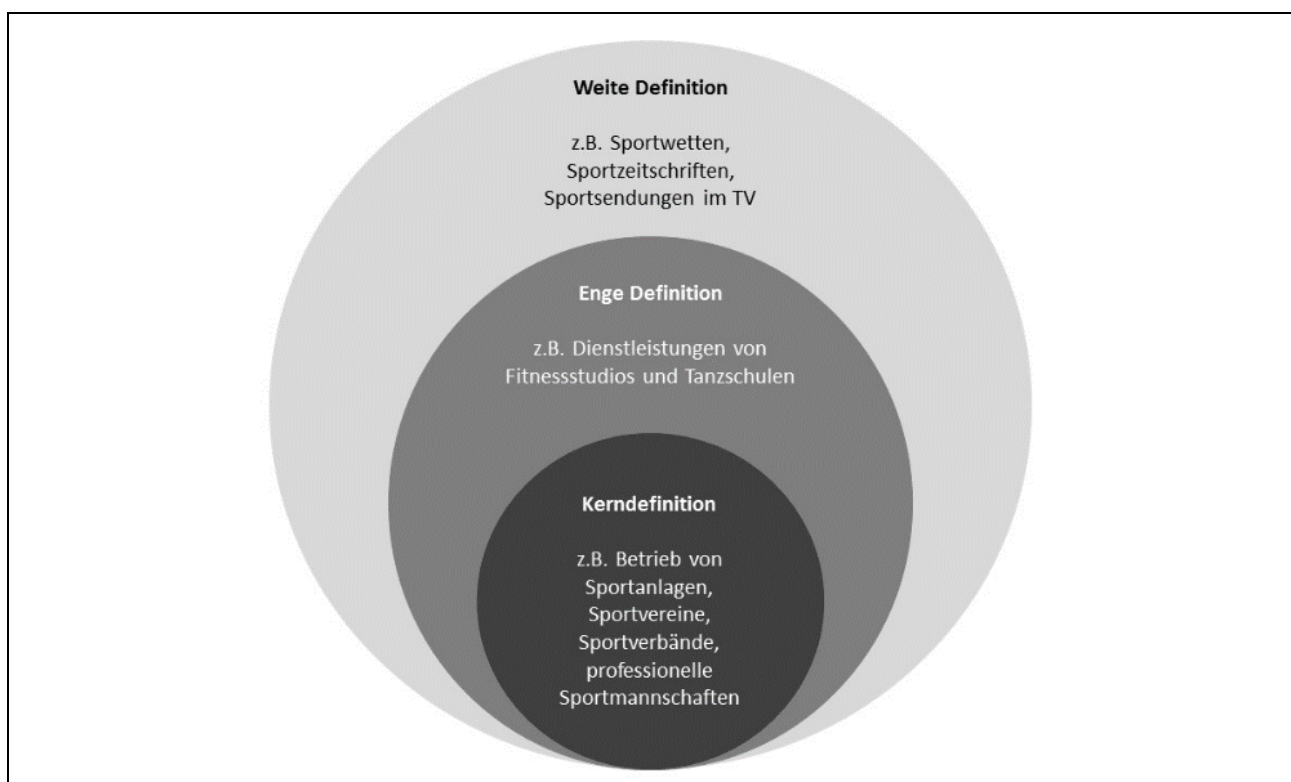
Weite Definition

z.B. Sportwetten, Sportzeitschriften, Sportsendungen im TV

Enge Definition

z.B. Dienstleistungen von Fitnessstudios und Tanzschulen

Kerndefinition

z.B. Betrieb von Sportanlagen, Sportvereine, Sportverbände, professionelle Sportmannschaften